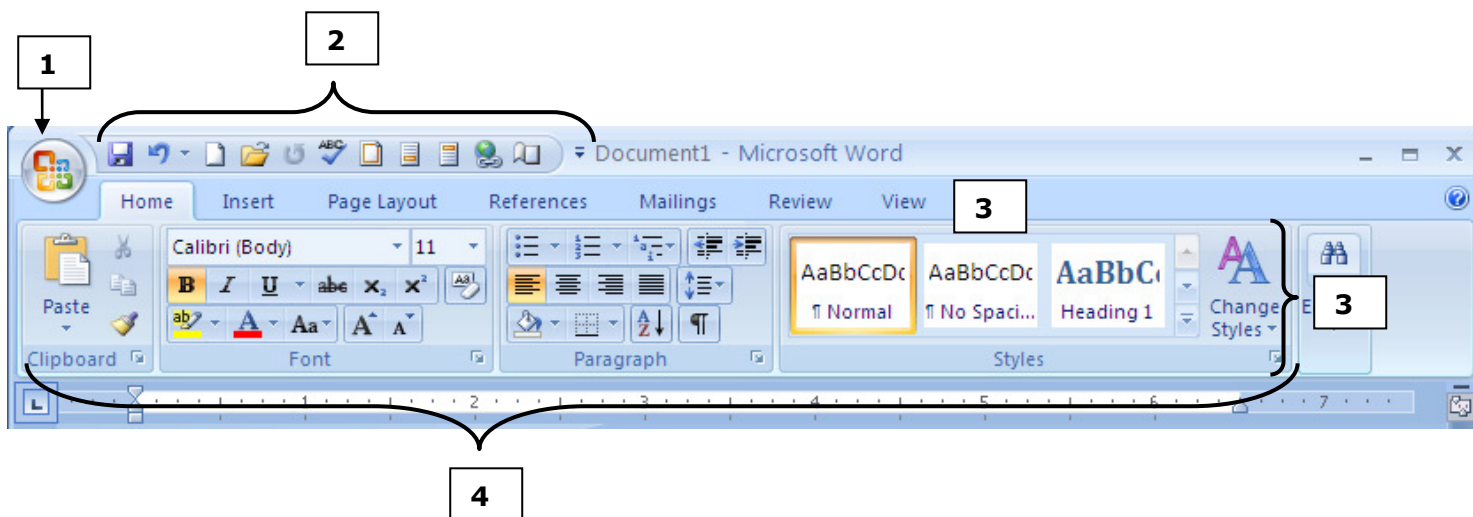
2

1

Document1 - Microsoft Word

Home Insert Page Layout References Mailings Review View

3

Calibri (Body) 11

B I U abe $x_2$ $x^2$

Aa A A

Paste

Clipboard Font Paragraph Styles

AaBbCcDc ¶ Normal

AaBbCcDc ¶ No Spaci...

AaBbC Heading 1

Change Styles

3

1 2 3 4 5 6 7

4